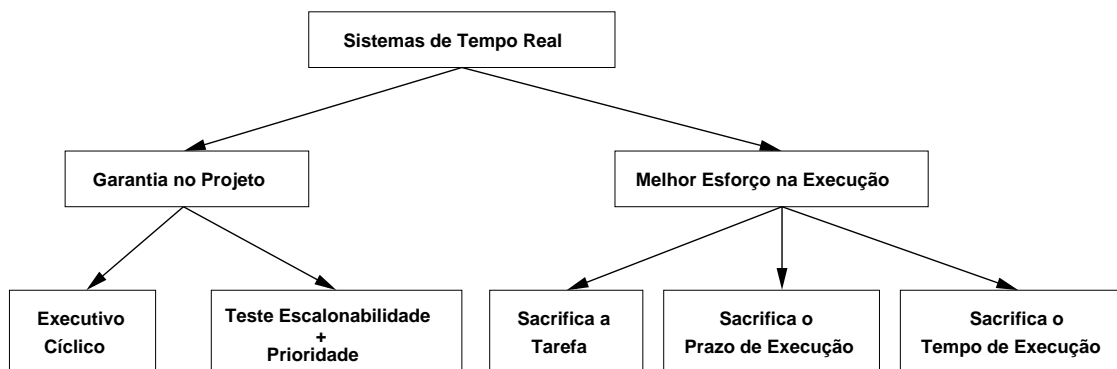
Sistemas de Tempo Real

Garantia no Projeto

Melhor Esforço na Execução

Executivo Cíclico

Teste Escalonabilidade + Prioridade

Sacrifica a Tarefa

Sacrifica o Prazo de Execução

Sacrifica o Tempo de Execução